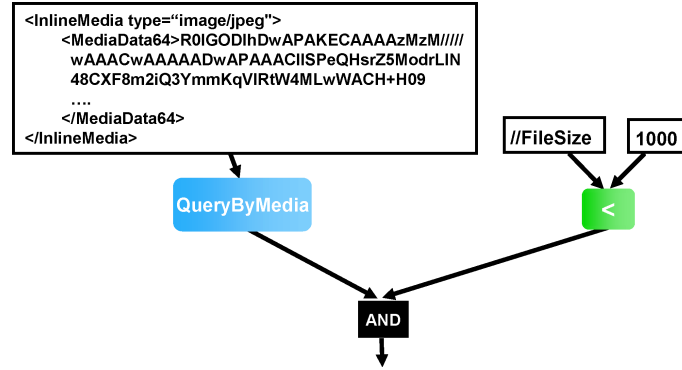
<InlineMedia type=“image/jpeg">
<MediaData64>R0lGODlhDwAPAKECAAAAzMzM/////
wAAACwAAAAADwAPAAACIISPeQHsrZ5ModrLlN
48CXF8m2iQ3YmmKqVlRtW4MLwWACH+H09
….
</MediaData64>
</InlineMedia>

QueryByMedia

//FileSize

1000

<

AND